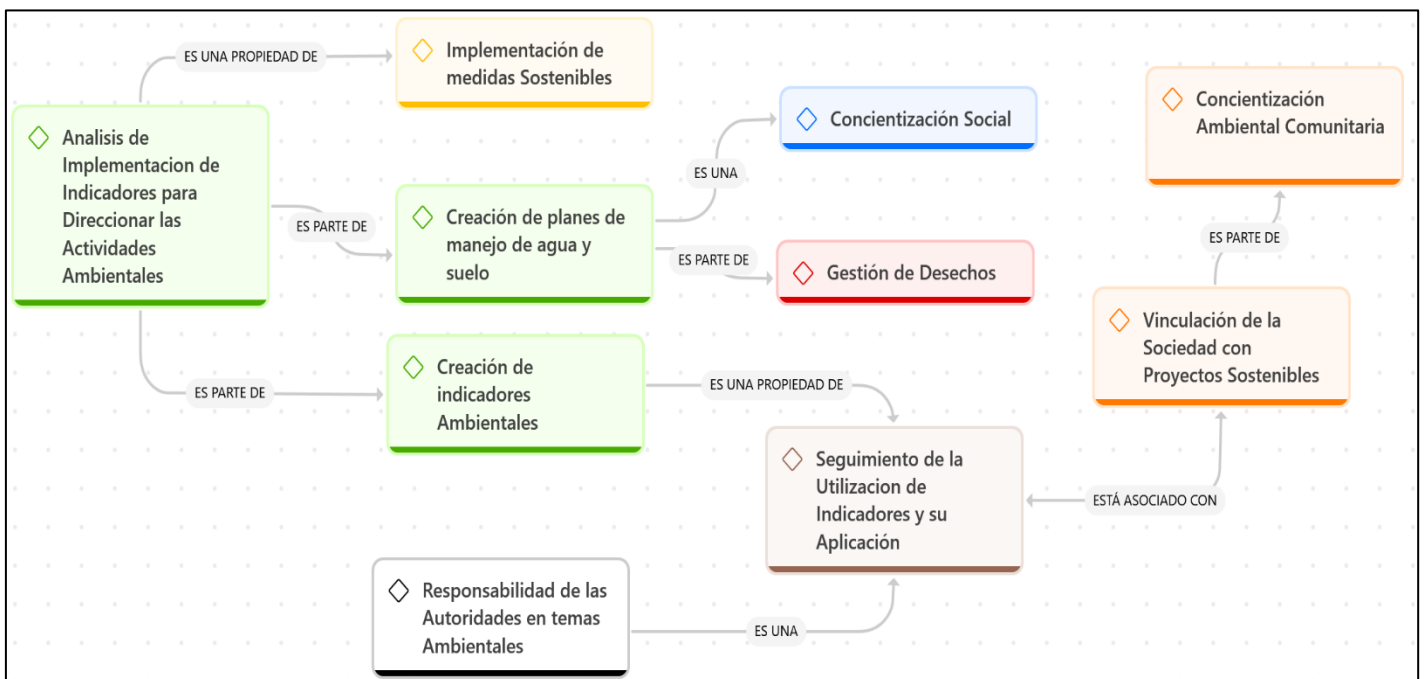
ES UNA PROPIEDAD DE

Implementación de medidas Sostenibles

Analisis de Implementacion de Indicadores para Direccionar las Actividades Ambientales

ES PARTE DE

Creación de planes de manejo de agua y suelo

ES UNA

Concientización Social

ES PARTE DE

Gestión de Desechos

Concientización Ambiental Comunitaria

ES PARTE DE

Vinculación de la Sociedad con Proyectos Sostenibles

ES PARTE DE

Creación de indicadores Ambientales

ES UNA PROPIEDAD DE

Seguimiento de la Utilizacion de Indicadores y su Aplicación

ESTÁ ASOCIADO CON

Responsabilidad de las Autoridades en temas Ambientales

ES UNA